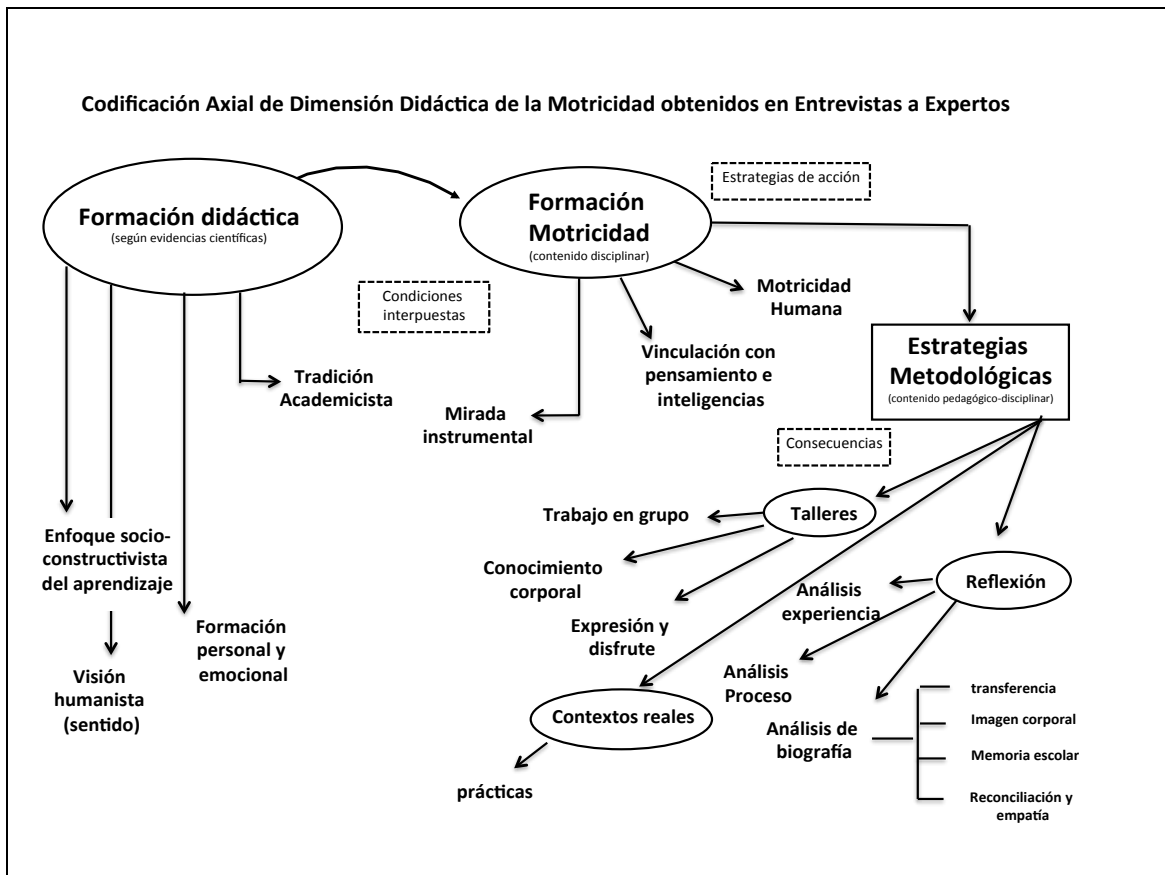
Codificación Axial de Dimensión Didáctica de la Motricidad obtenidos en Entrevistas a Expertos

Formación didáctica
(según evidencias científicas)

Formación Motricidad
(contenido disciplinar)

Estrategias de acción

Condiciones interpuestas

Motricidad Humana

Vinculación con pensamiento e inteligencias

Tradición Academicista

Mirada instrumental

Estrategias Metodológicas
(contenido pedagógico-disciplinar)

Consecuencias

Enfoque socio-constructivista del aprendizaje

Visión humanista (sentido)

Formación personal y emocional

Trabajo en grupo

Talleres

Conocimiento corporal

Expresión y disfrute

Reflexión

Análisis experiencia

Análisis Proceso

Análisis de biografía

transferencia

Imagen corporal

Memoria escolar

Reconciliación y empatía

Contextos reales

prácticas